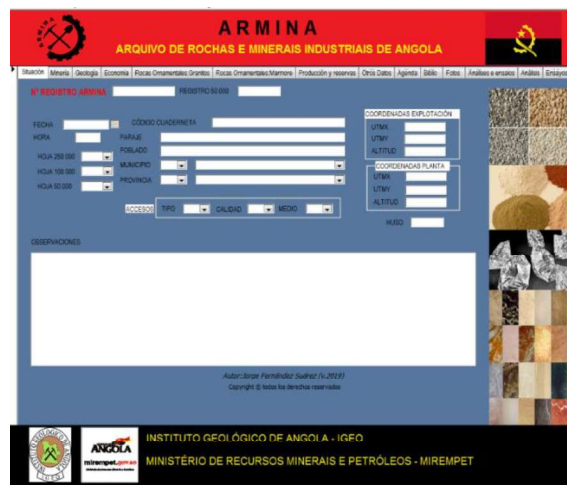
ARMINA
ARQUIVO DE ROCHAS E MINERAIS INDUSTRIAIS DE ANGOLA

ARMINA

Situación | Mineria | Geologia | Economia | Rocas Ornamentales Granitos | Rocas Ornamentales Marmore | Producción y reservas | Otros Datos | Agenda | Biblio | Fotos | Análises e ensaios | Análisis | Ensayos

Nº REGISTRO ARMINA
REGISTRO 50.000

FECHA
HORA
HOJA 250.000
HOJA 100.000
HOJA 50.000

CÓDIGO CUADERNETA
PARAJE
POBLADO
MUNICIPIO
PROVINCIA

COORDENADAS EXPLOTACIÓN
UTMX
UTMY
ALTITUD

COORDENADAS PLANTA
UTMX
UTMY
ALTITUD

ACCESOS TIPO CALIDAD MEDIO

HUSO

OBSERVACIONES

Autor:Jorge Fernández Suárez (v.2019)
Copyright © todos los derechos reservados

ANGOLA
mirempet.gov.ao

INSTITUTO GEOLÓGICO DE ANGOLA - IGEO
MINISTÉRIO DE RECURSOS MINERAIS E PETRÓLEOS - MIREMPET